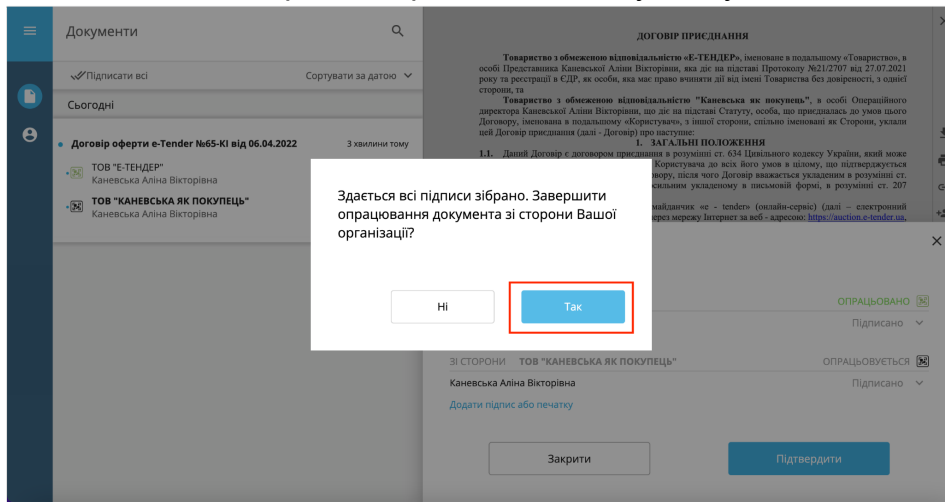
Документи

Підписати всі

Сортувати за датою

Сьогодні

Договір оферти e-Tender №65-КІ від 06.04.2022

3 хвилини тому

ТОВ "Е-ТЕНДЕР"
Каневська Аліна Вікторівна

ТОВ "КАНЕВСЬКА ЯК ПОКУПЕЦЬ"
Каневська Аліна Вікторівна

ДОГОВІР ПРИЄДНАННЯ

Товариство з обмеженою відповідальністю «Е-ТЕНДЕР», іменоване в подальшому «Товариство», в особі Представника Каневської Аліни Вікторівни, яка діє на підставі Протоколу №21/2707 від 27.07.2021 року та реєстрації в ЄДР, як особи, яка має право вчиняти дії від імені Товариства без довіреності, з однієї сторони, та

Товариство з обмеженою відповідальністю "Каневська як покупець", в особі Операційного директора Каневської Аліни Вікторівни, що діє на підставі Статуту, особа, що приєдналась до умов цього Договору, іменована в подальшому «Користувач», з іншої сторони, спільно іменовані як Сторони, уклали цей Договір приєднання (далі - Договір) про наступне:

1. ЗАГАЛЬНІ ПОЛОЖЕННЯ

1.1. Даний Договір є договором приєднання в розумінні ст. 634 Цивільного кодексу України, який може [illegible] Користувача до всіх його умов в цілому, що підтверджується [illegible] овору, після чого Договір вважається укладеним в розумінні ст. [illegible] исьмово укладеному в письмовій формі, в розумінні ст. 207

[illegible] майданчик «e - tender» (онлайн-сервіс) (далі – електронний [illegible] ерез мережу Інтернет за веб - адресою: https://auction.e-tender.ua,

Здається всі підписи зібрано. Завершити опрацювання документа зі сторони Вашої організації?

Ні

Так

ОПРАЦЬОВАНО

Підписано

ЗІ СТОРОНИ ТОВ "КАНЕВСЬКА ЯК ПОКУПЕЦЬ"

ОПРАЦЬОВУЄТЬСЯ

Каневська Аліна Вікторівна

Підписано

Додати підпис або печатку

Закрити

Підтвердити